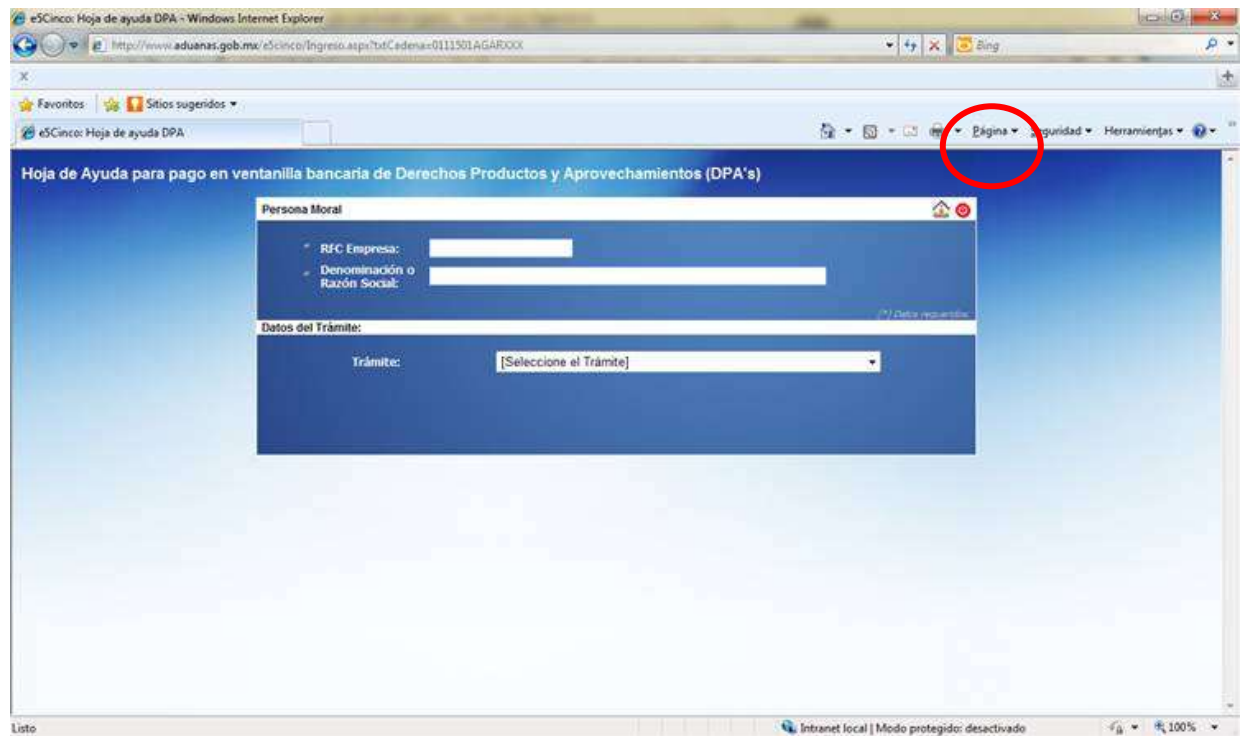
e5Cinco: Hoja de ayuda DPA - Windows Internet Explorer

http://www.aduanas.gob.mx/e5cinco/Ingreso.aspx?txtCadena=0111501AGARXXX

Bing

Favoritos

Sitios sugeridos

e5Cinco: Hoja de ayuda DPA

Página

Seguridad

Herramientas

Hoja de Ayuda para pago en ventanilla bancaria de Derechos Productos y Aprovechamientos (DPA's)

Persona Moral

* RFC Empresa:

* Denominación o Razón Social:

(*) Datos requeridos

Datos del Trámite:

Trámite:

[Seleccione el Trámite]

Listo

Intranet local | Modo protegido: desactivado

100%